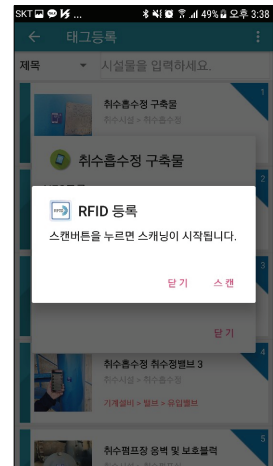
SKT ... 49% 오후 3:38
태그등록
제목 시설물을 입력하세요.
취수흡수정 구축물
취수시설 > 취수흡수정
1
취수흡수정 구축물
2
RFID 등록
스캔버튼을 누르면 스캐닝이 시작됩니다.
닫기 스캔
닫기
취수흡수정 취수정밸브 3
취수시설 > 취수흡수정
기계설비 > 밸브 > 유입밸브
4
취수펌프장 용벽 및 보호블럭
5